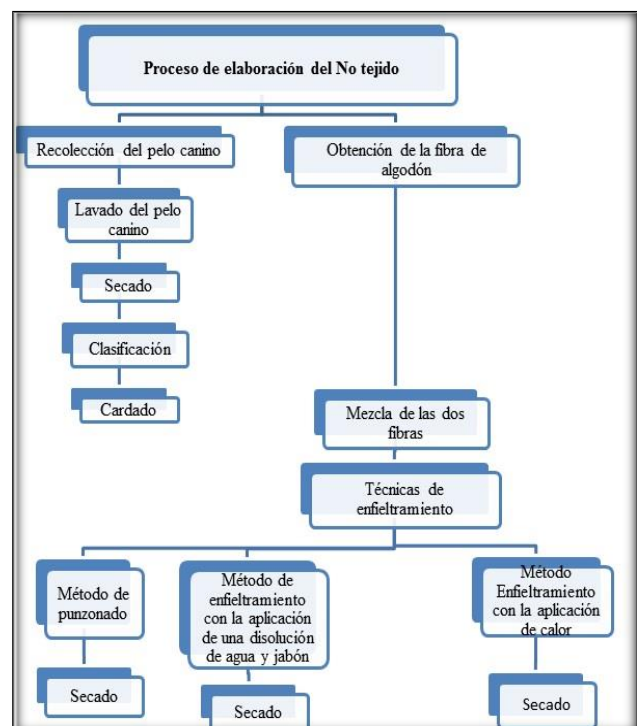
Proceso de elaboración del No tejido

Recolección del pelo canino

Lavado del pelo canino

Secado

Clasificación

Cardado

Obtención de la fibra de algodón

Mezcla de las dos fibras

Técnicas de enfieltramiento

Método de punzonado

Secado

Método de enfieltramiento con la aplicación de una disolución de agua y jabón

Secado

Método Enfieltramiento con la aplicación de calor

Secado